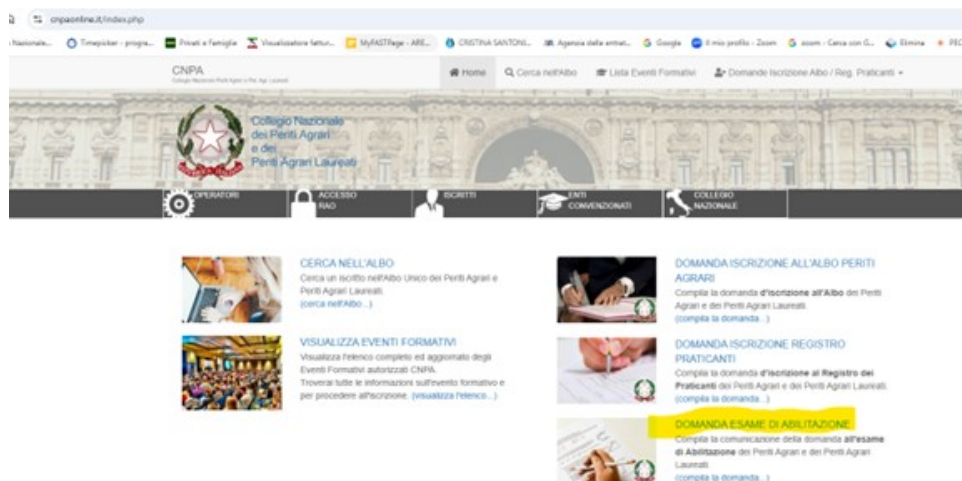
cnpaonline.it/index.php

Nazionale... Timepicker - progra... Privati e Famiglie Visualizzatore fattur... MyFASTPage - ARE... CRISTINA SANTONI... Agenzia delle entrat... Google Il mio profilo - Zoom zoom - Cerca con G... Elimina PEC

CNPA
Collegio Nazionale Periti Agrari e Per. Agr. Laureati

Home Cerca nell'Albo Lista Eventi Formativi Domande Iscrizione Albo / Reg. Praticanti

Collegio Nazionale dei Periti Agrari e dei Periti Agrari Laureati

OPERATORI
ACCESSO RAO
ISCRITTI
ENTI CONVENZIONATI
COLLEGIO NAZIONALE

CERCA NELL'ALBO
Cerca un iscritto nell'Albo Unico dei Periti Agrari e Periti Agrari Laureati.
(cerca nell'Albo...)

VISUALIZZA EVENTI FORMATIVI
Visualizza l'elenco completo ed aggiornato degli Eventi Formativi autorizzati CNPA.
Troverai tutte le informazioni sull'evento formativo e per procedere all'iscrizione. (visualizza l'elenco...)

DOMANDA ISCRIZIONE ALL'ALBO PERITI AGRARI
Compila la domanda d'iscrizione all'Albo dei Periti Agrari e dei Periti Agrari Laureati.
(compila la domanda...)

DOMANDA ISCRIZIONE REGISTRO PRATICANTI
Compila la domanda d'iscrizione al Registro dei Praticanti dei Periti Agrari e dei Periti Agrari Laureati.
(compila la domanda...)

DOMANDA ESAME DI ABILITAZIONE
Compila la comunicazione della domanda all'esame di Abilitazione dei Periti Agrari e dei Periti Agrari Laureati.
(compila la domanda...)